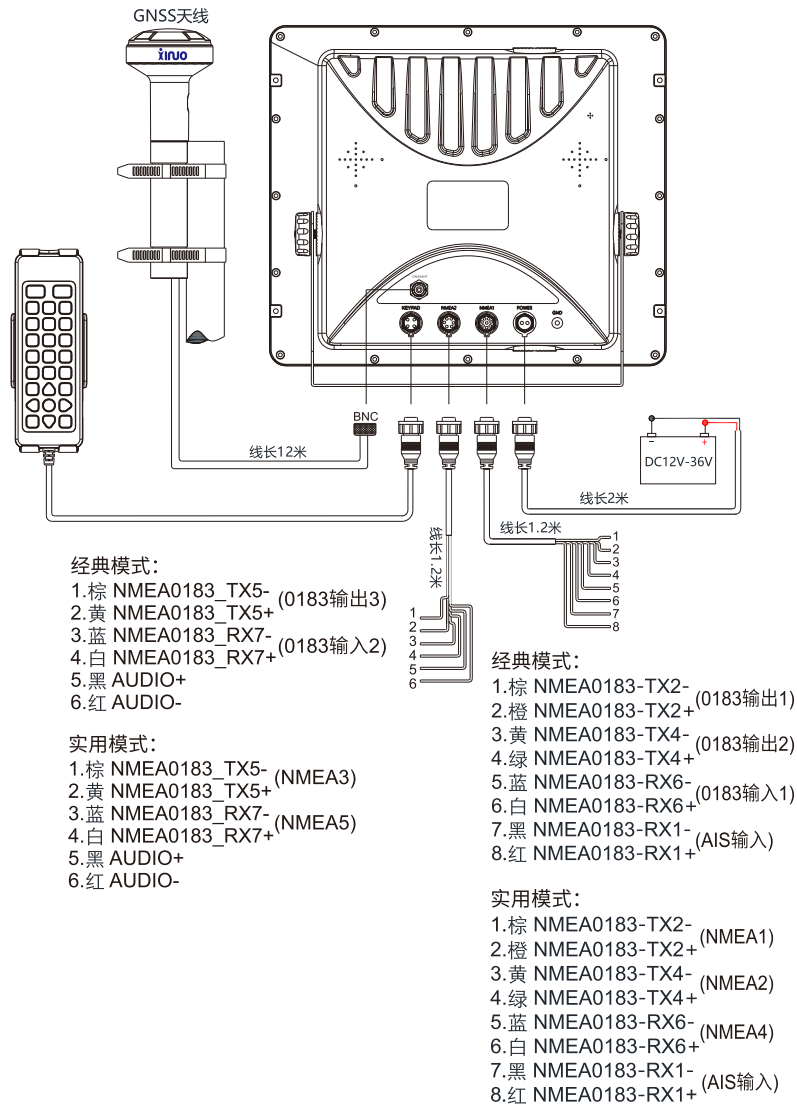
GNSS天线

xinuo

KEYPAD NMEA2 NMEA1 POWER GND

BNC

线长12米

DC12V-36V

线长2米

线长1.2米

线长1.2米

1
2
3
4
5
6

1
2
3
4
5
6
7
8

经典模式：
1.棕 NMEA0183_TX5-
2.黄 NMEA0183_TX5+ (0183输出3)
3.蓝 NMEA0183_RX7-
4.白 NMEA0183_RX7+ (0183输入2)
5.黑 AUDIO+
6.红 AUDIO-

实用模式：
1.棕 NMEA0183_TX5-
2.黄 NMEA0183_TX5+ (NMEA3)
3.蓝 NMEA0183_RX7-
4.白 NMEA0183_RX7+ (NMEA5)
5.黑 AUDIO+
6.红 AUDIO-

经典模式：
1.棕 NMEA0183-TX2-
2.橙 NMEA0183-TX2+ (0183输出1)
3.黄 NMEA0183-TX4-
4.绿 NMEA0183-TX4+ (0183输出2)
5.蓝 NMEA0183-RX6-
6.白 NMEA0183-RX6+ (0183输入1)
7.黑 NMEA0183-RX1-
8.红 NMEA0183-RX1+ (AIS输入)

实用模式：
1.棕 NMEA0183-TX2-
2.橙 NMEA0183-TX2+ (NMEA1)
3.黄 NMEA0183-TX4-
4.绿 NMEA0183-TX4+ (NMEA2)
5.蓝 NMEA0183-RX6-
6.白 NMEA0183-RX6+ (NMEA4)
7.黑 NMEA0183-RX1-
8.红 NMEA0183-RX1+ (AIS输入)